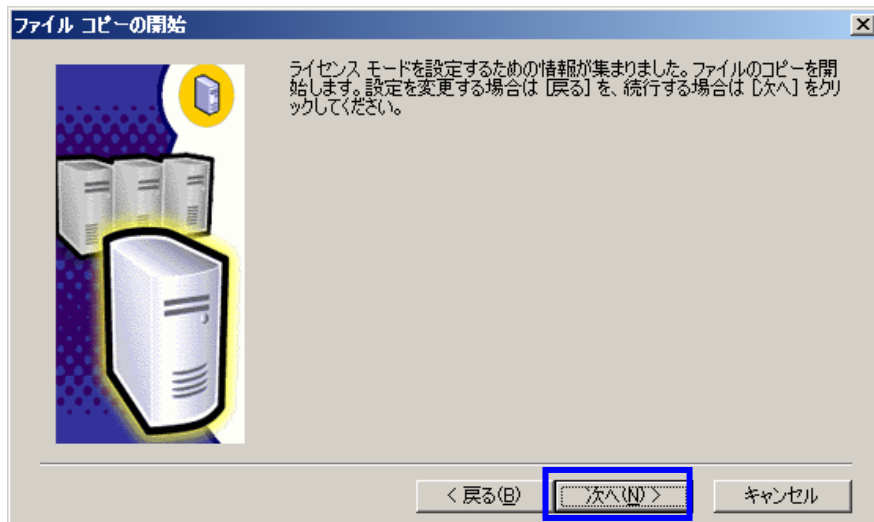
ファイル コピーの開始

ライセンス モードを設定するための情報が集まりました。ファイルのコピーを開始します。設定を変更する場合は [戻る] を、続行する場合は [次へ] をクリックしてください。

< 戻る(B)

次へ(N) >

キャンセル